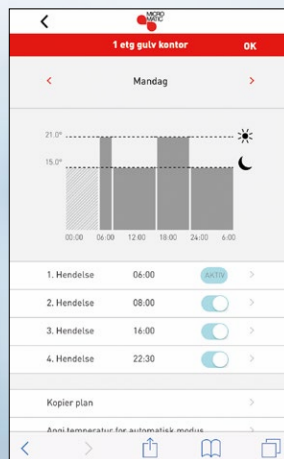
MICRO MATIC

1 etg gulv kontor

OK

<

Mandag

>

21.0°

15.0°

00:00

06:00

12:00

18:00

24:00

6:00

1. Hendelse

06:00

AKTIV

>

2. Hendelse

08:00

>

3. Hendelse

16:00

>

4. Hendelse

22:30

>

Kopier plan

>

Angi temperatur for automatisk modus

>